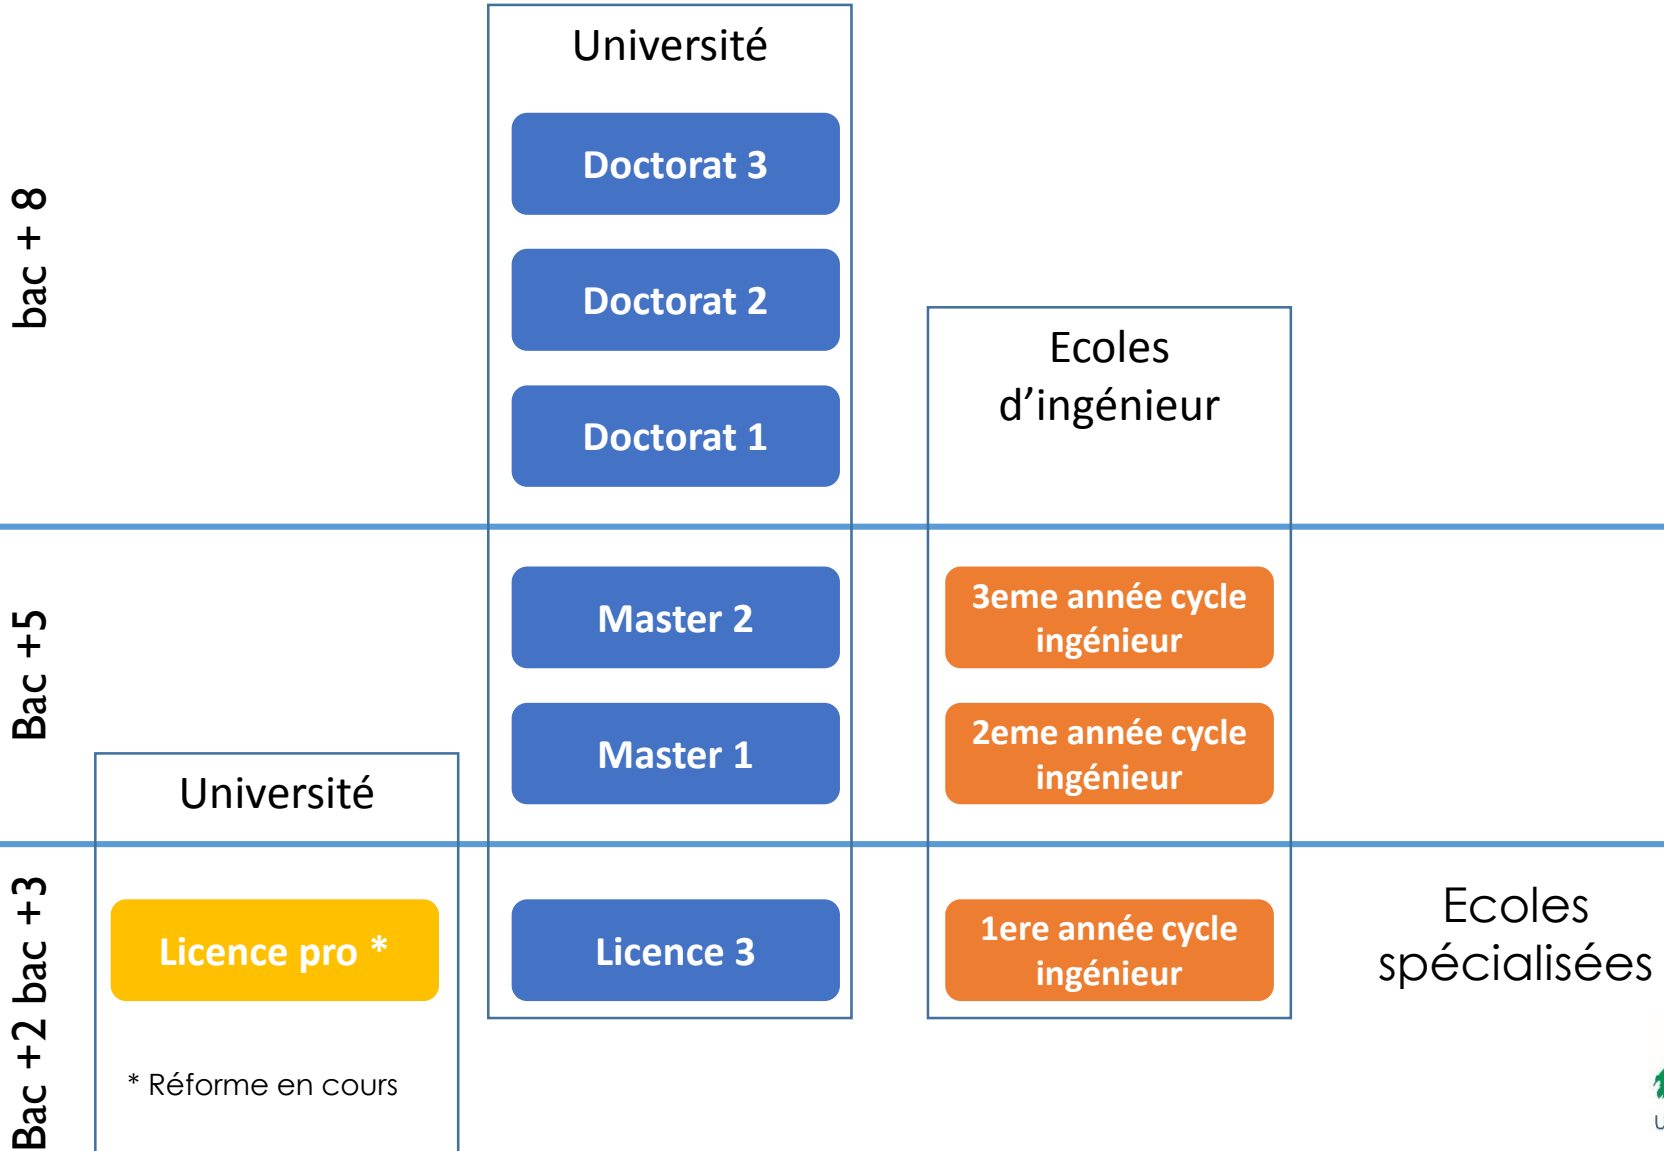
bac + 8

Bac +5

Bac +2 bac +3

Université

Doctorat 3

Doctorat 2

Doctorat 1

Master 2

Master 1

Licence 3

Ecoles d'ingénieur

3eme année cycle ingénieur

2eme année cycle ingénieur

1ere année cycle ingénieur

Université

Licence pro *

* Réforme en cours

Ecoles spécialisées